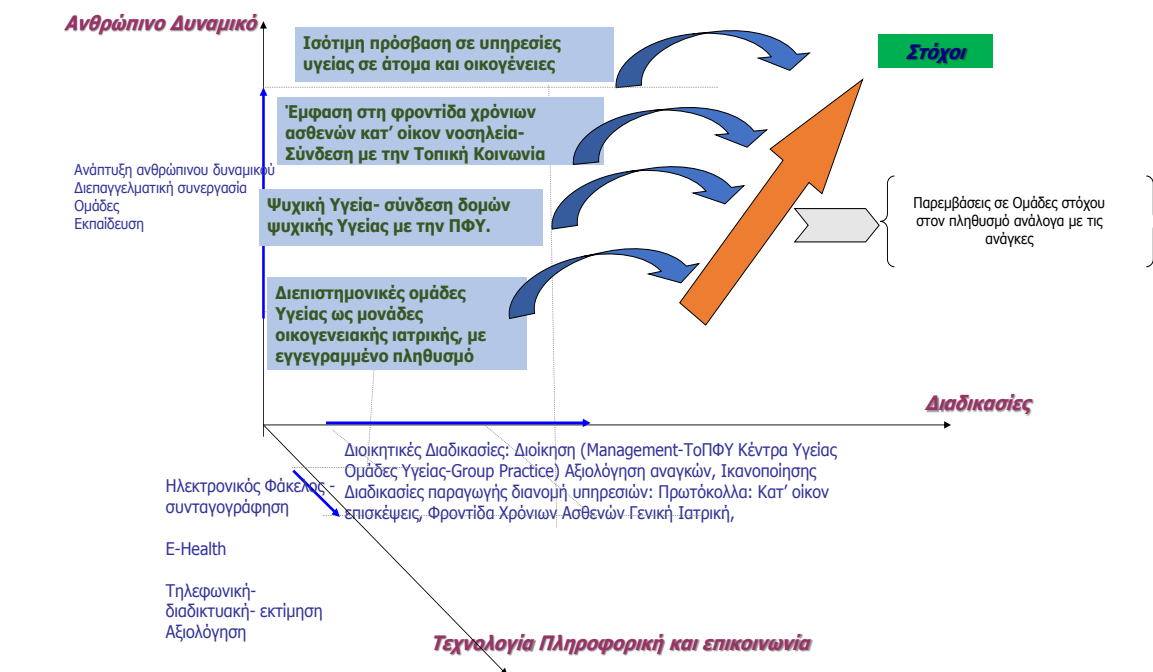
Ανθρώπινο Δυναμικό

Ισότιμη πρόσβαση σε υπηρεσίες υγείας σε άτομα και οικογένειες

Στόχοι

Έμφαση στη φροντίδα χρόνιων ασθενών κατ' οίκον νοσηλεία- Σύνδεση με την Τοπική Κοινωνία

Ανάπτυξη ανθρώπινου δυναμικού
Διεπαγγελματική συνεργασία
Ομάδες
Εκπαίδευση

Ψυχική Υγεία- σύνδεση δομών ψυχικής Υγείας με την ΠΦΥ.

Παρεμβάσεις σε Ομάδες στόχου στον πληθυσμό ανάλογα με τις ανάγκες

Διεπιστημονικές ομάδες Υγείας ως μονάδες οικογενειακής ιατρικής, με εγγεγραμμένο πληθυσμό

Διαδικασίες

Διοικητικές Διαδικασίες: Διοίκηση (Management-ΤοΠΦΥ Κέντρα Υγείας Ομάδες Υγείας-Group Practice) Αξιολόγηση αναγκών, Ικανοποίησης Διαδικασίες παραγωγής διανομή υπηρεσιών: Πρωτόκολλα: Κατ' οίκον επισκέψεις, Φροντίδα Χρόνιων Ασθενών Γενική Ιατρική,

Ηλεκτρονικός Φάκελος - συνταγογράφηση

E-Health

Τηλεφωνική- διαδικτυακή- εκτίμηση Αξιολόγηση

Τεχνολογία Πληροφορική και επικοινωνία